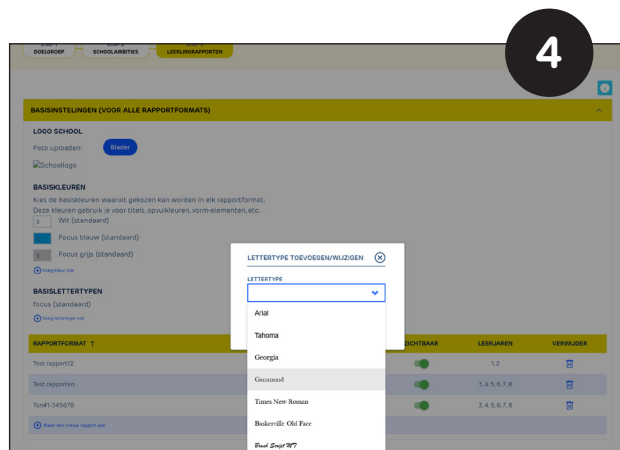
4

DOELGROEP SCHOOLAMBITIES LEERLINGRAPPORTEN

BASISINSTELLINGEN (VOOR ALLE RAPPORTFORMATS)

LOGO SCHOOL

Foto uploaden: Blader

Schoollogo

BASISKLEUREN

Kies de basiskleuren waaruit gekozen kan worden in elk rapportformat.
Deze kleuren gebruik je voor titels, opvulkleuren, vorm-elementen, etc.

Wit (standaard)

Focus blauw (standaard)

Focus grijs (standaard)

Voeg kleur toe

BASISLETTERTYPEN

focus (standaard)

Voeg lettertype toe

RAPPORTFORMAT ↑

Test rapport12

Test rapporten

Ten#1-345678

Maak een nieuw rapport aan

LETTERTYPE TOEVOEGEN/WIJZIGEN

LETTERTYPE

Arial
Tahoma
Georgia
Garamond
Times New Roman
Baskerville Old Face
Brush Script MT

ZICHTBAAR LEERJAREN VERWIJDER

1, 2

3, 4, 5, 6, 7, 8

3, 4, 5, 6, 7, 8